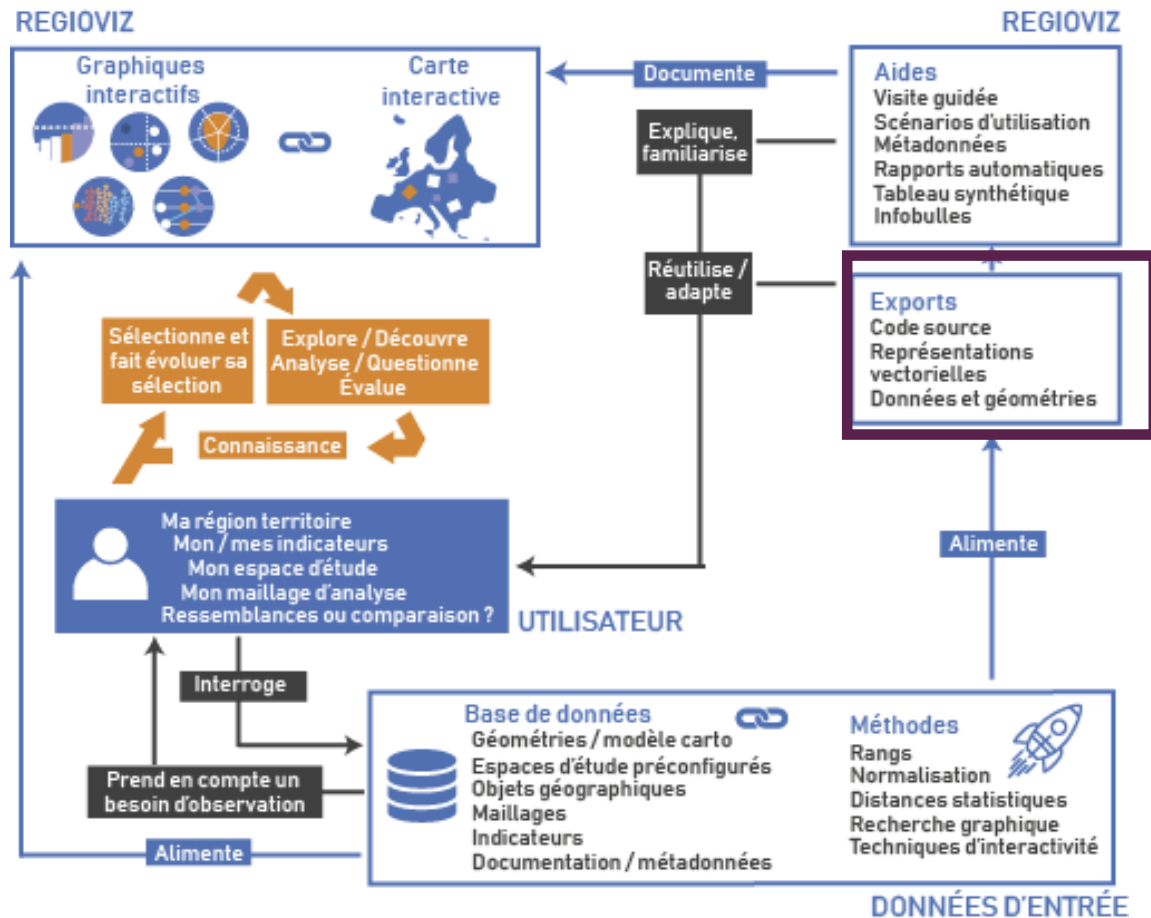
REGIOVIZ

Graphiques interactifs

Carte interactive

Documente

REGIOVIZ

Aides
Visite guidée
Scénarios d'utilisation
Métadonnées
Rapports automatiques
Tableau synthétique
Infobulles

Explique, familiarise

Réutilise / adapte

Exports
Code source
Représentations vectorielles
Données et géométries

Sélectionne et fait évoluer sa sélection

Explore / Découvre
Analyse / Questionne
Évalue

Connaissance

Ma région territoire
Mon / mes indicateurs
Mon espace d'étude
Mon maillage d'analyse
Ressemblances ou comparaison ?

UTILISATEUR

Alimente

Interroge

Base de données
Géométries / modèle carto
Espaces d'étude préconfigurés
Objets géographiques
Maillages
Indicateurs
Documentation / métadonnées

Méthodes
Rangs
Normalisation
Distances statistiques
Recherche graphique
Techniques d'interactivité

Prend en compte un besoin d'observation

Alimente

DONNÉES D'ENTRÉE